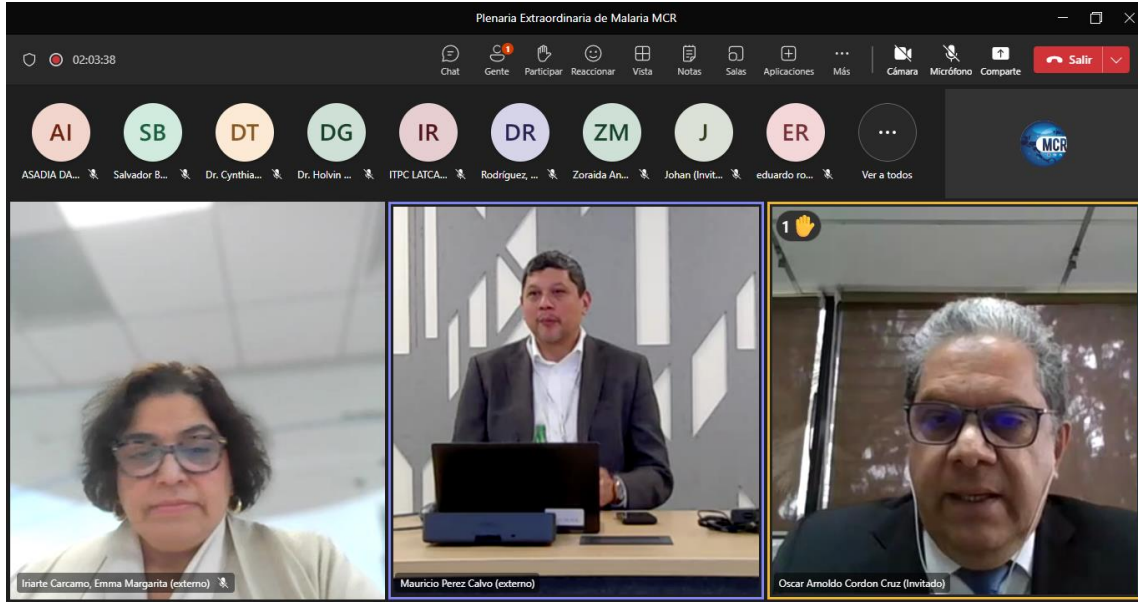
Plenaria Extraordinaria de Malaria MCR

02:03:38

Chat
1
Gente
Participar
Reaccionar
Vista
Notas
Salas
Aplicaciones
Más
Cámara
Micrófono
Comparte
Salir

AI
ASADIA DA...
SB
Salvador B...
DT
Dr. Cynthia...
DG
Dr. Holvin ...
IR
ITPC LATCA...
DR
Rodríguez, ...
ZM
Zoraida An...
J
Johan (Invit...
ER
eduardo ro...
...
Ver a todos

MCR

1

Iriarte Carcamo, Emma Margarita (externo)

Mauricio Perez Calvo (externo)

Oscar Arnoldo Cordon Cruz (Invitado)